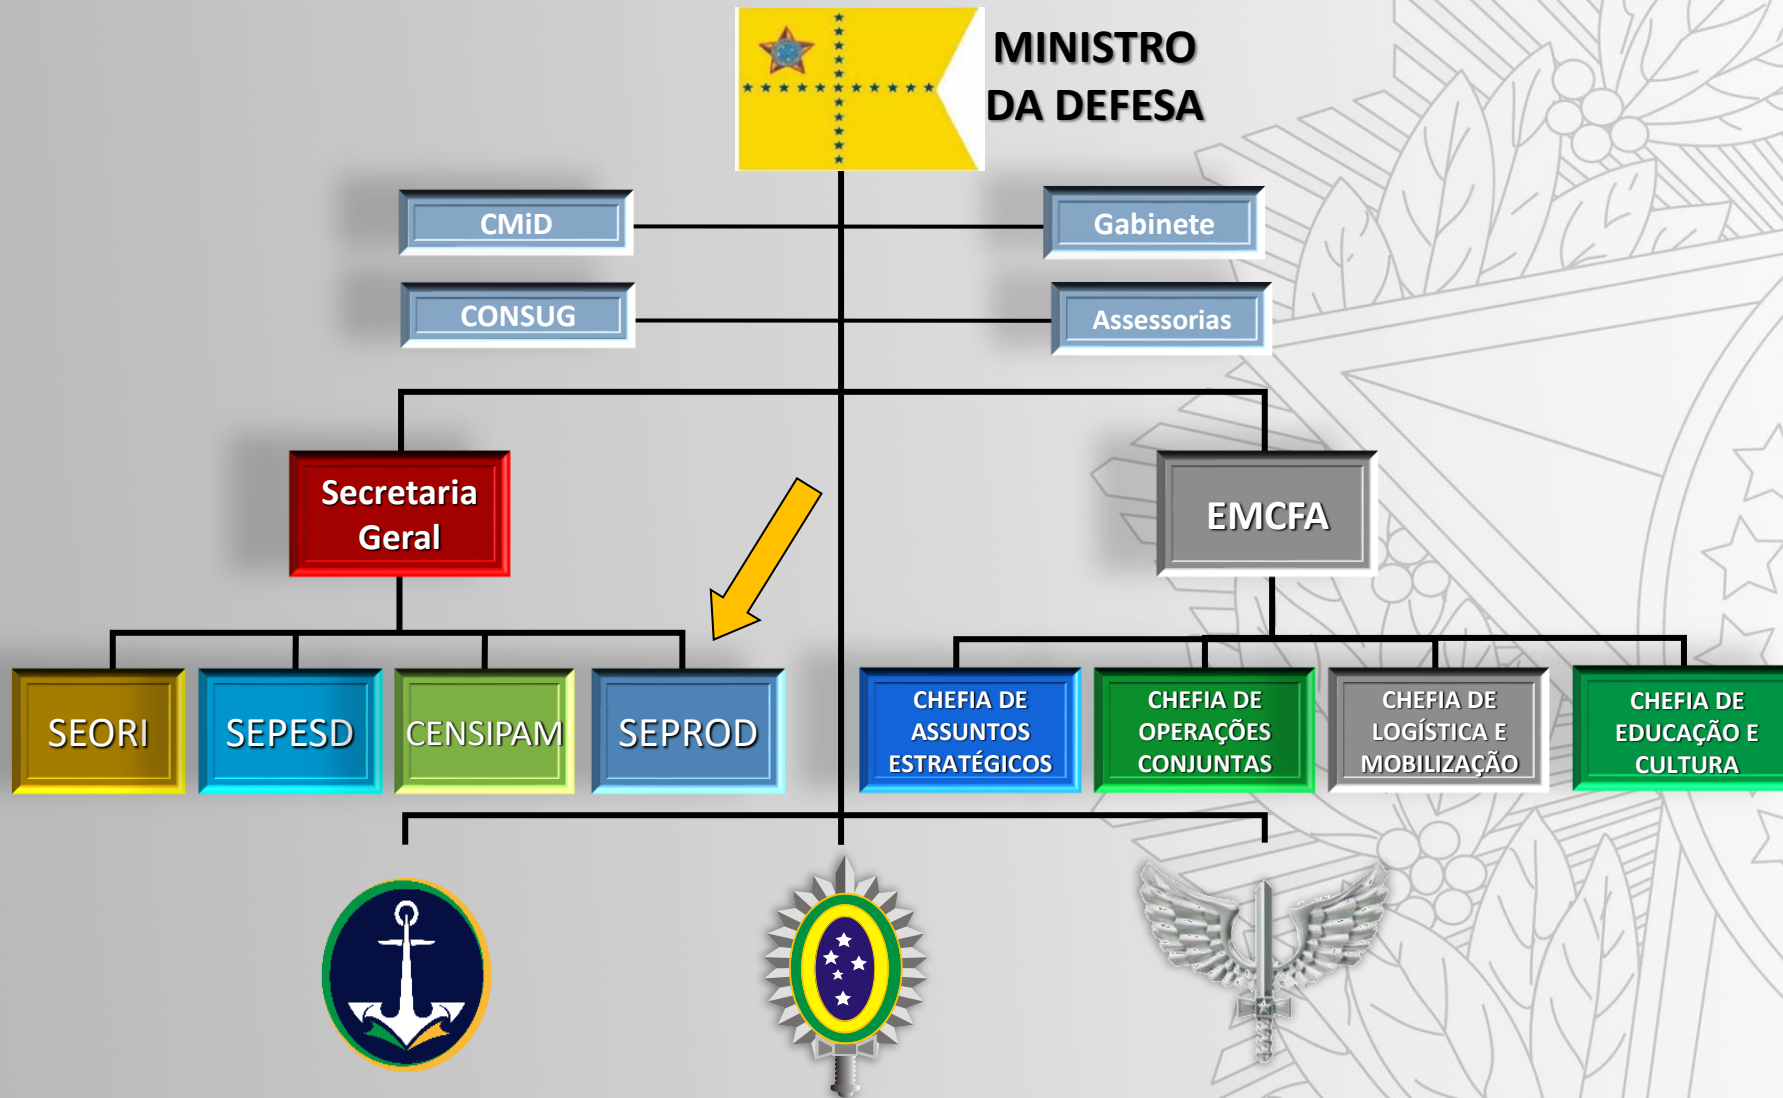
MINISTRO DA DEFESA

CMiD

Gabinete

CONSUG

Assessorias

Secretaria Geral

EMCFA

SEORI

SEPESD

CENSIPAM

SEPROD

CHEFIA DE ASSUNTOS ESTRATÉGICOS

CHEFIA DE OPERAÇÕES CONJUNTAS

CHEFIA DE LOGÍSTICA E MOBILIZAÇÃO

CHEFIA DE EDUCAÇÃO E CULTURA